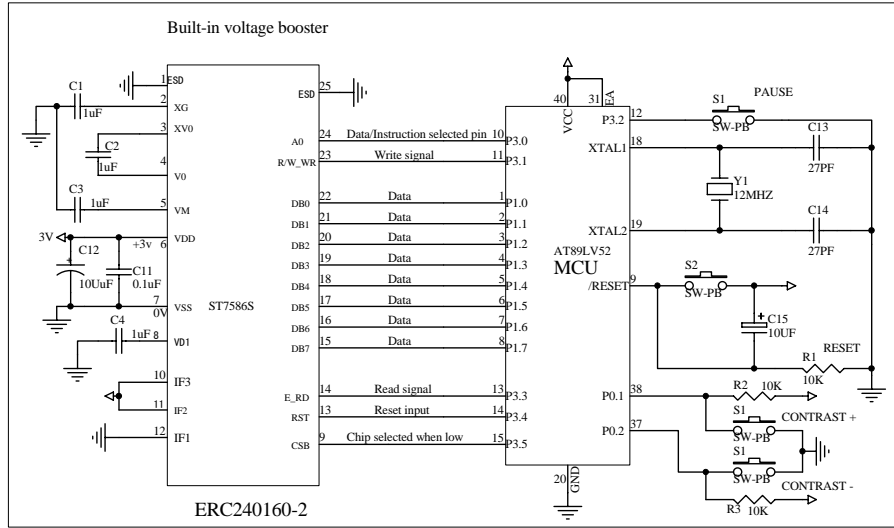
Built-in voltage booster

C1 1uF
C2 1uF
C3 1uF
3V
C12 10UuF
C11 0.1uF
+3v
C4 1uF

1 ESD
2 XG
3 XV0
4 V0
5 VM
6 VDD
7 VSS 0V
8 VD1
10 IF3
11 IF2
12 IF1

ST7586S

25 ESD
24 A0
23 R/W_WR
22 DB0
21 DB1
20 DB2
19 DB3
18 DB4
17 DB5
16 DB6
15 DB7
14 E_RD
13 RST
9 CSB

Data/Instruction selected pin
Write signal
Data
Data
Data
Data
Data
Data
Data
Data
Read signal
Reset input
Chip selected when low

ERC240160-2

40 VCC
31 EA
10 P3.0
11 P3.1
1 P1.0
2 P1.1
3 P1.2
4 P1.3
5 P1.4
6 P1.5
7 P1.6
8 P1.7
13 P3.3
14 P3.4
15 P3.5
20 GND

AT89LV52
MCU

12 P3.2
18 XTAL1
19 XTAL2
9 /RESET
38 P0.1
37 P0.2

S1 PAUSE SW-PB
C13 27PF
Y1 12MHZ
C14 27PF
S2 SW-PB
C15 10UF
RESET
R1 10K
R2 10K
S1 SW-PB CONTRAST +
S1 SW-PB CONTRAST -
R3 10K